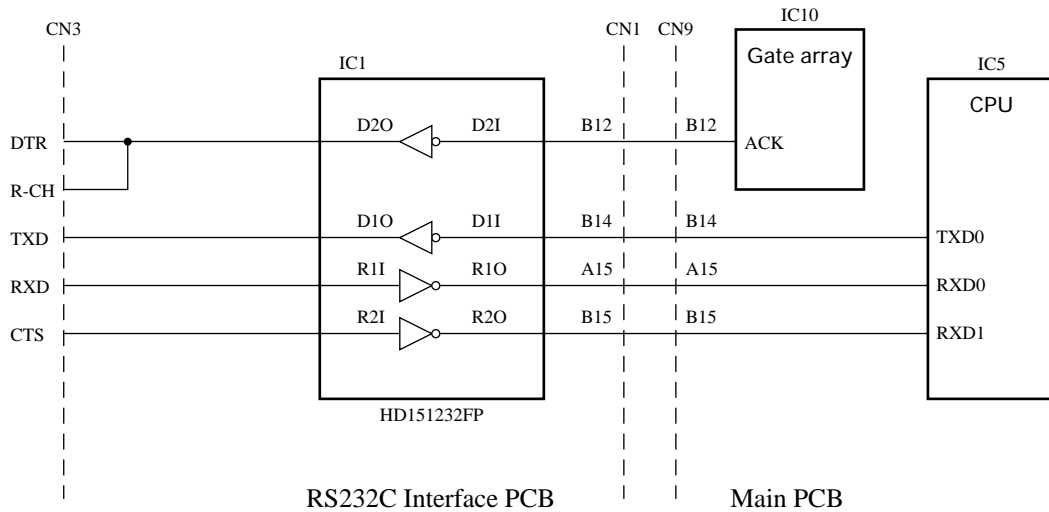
CN3

IC1

CN1 CN9

IC10

Gate array

IC5

CPU

DTR

R-CH

TXD

RXD

CTS

D2O

D2I

D1O

D1I

R1I

R1O

R2I

R2O

B12

B12

ACK

B14

B14

A15

A15

B15

B15

TXD0

RXD0

RXD1

HD151232FP

RS232C Interface PCB

Main PCB